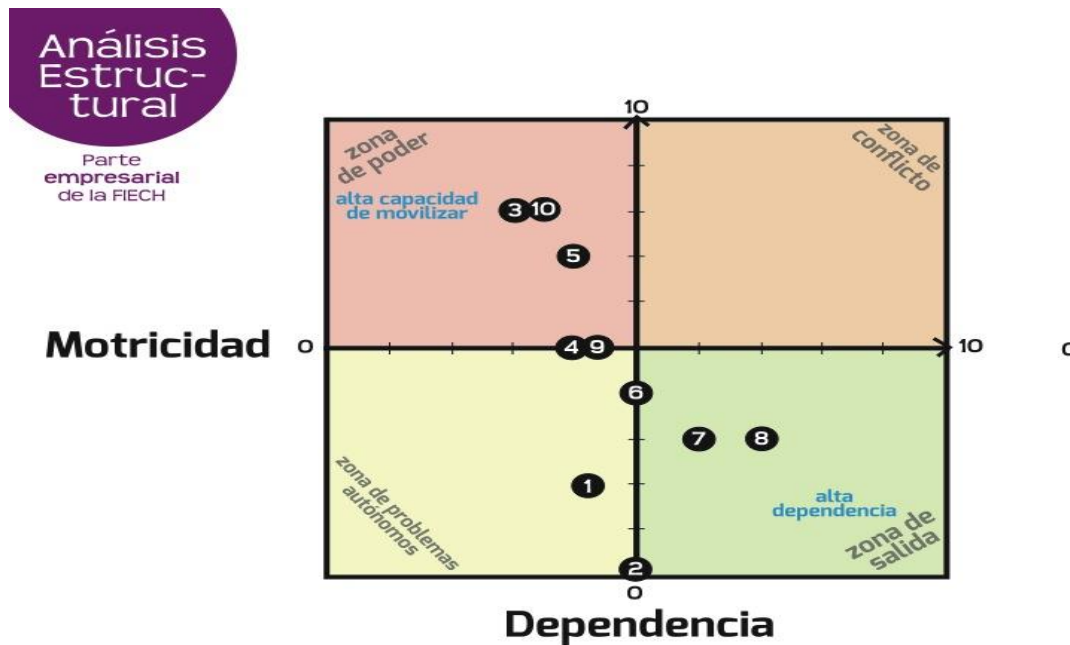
Análisis Estructural

Parte empresarial de la FIECH

10

zona de poder

alta capacidad de movilizar

zona de conflicto

3 10

5

Motricidad 0

4 9

10

6

7 8

zona de problemas autónomos

1

alta dependencia

zona de salida

2

0

Dependencia